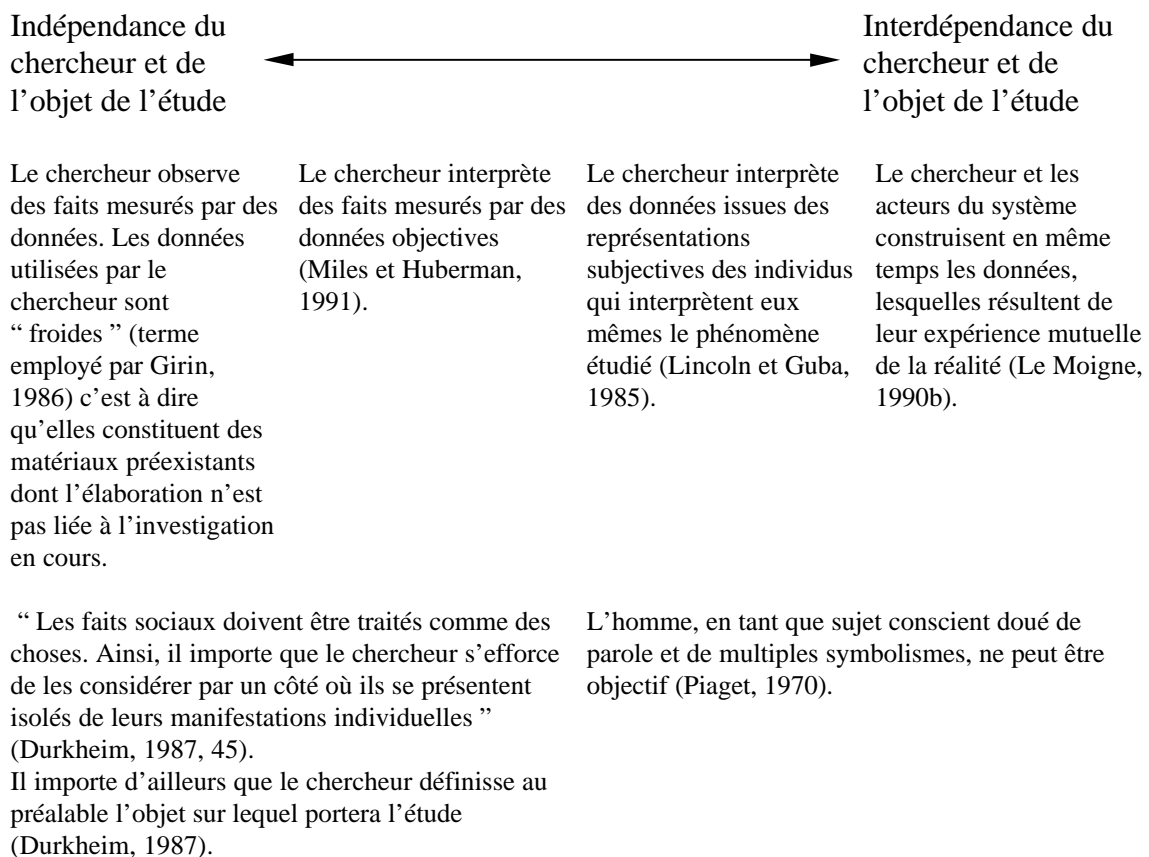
Indépendance du chercheur et de l'objet de l'étude

Interdépendance du chercheur et de l'objet de l'étude

Le chercheur observe des faits mesurés par des données. Les données utilisées par le chercheur sont " froides " (terme employé par Girin, 1986) c'est à dire qu'elles constituent des matériaux préexistants dont l'élaboration n'est pas liée à l'investigation en cours.

Le chercheur interprète des faits mesurés par des données objectives (Miles et Huberman, 1991).

Le chercheur interprète des données issues des représentations subjectives des individus qui interprètent eux mêmes le phénomène étudié (Lincoln et Guba, 1985).

Le chercheur et les acteurs du système construisent en même temps les données, lesquelles résultent de leur expérience mutuelle de la réalité (Le Moigne, 1990b).

" Les faits sociaux doivent être traités comme des choses. Ainsi, il importe que le chercheur s'efforce de les considérer par un côté où ils se présentent isolés de leurs manifestations individuelles " (Durkheim, 1987, 45).
Il importe d'ailleurs que le chercheur définisse au préalable l'objet sur lequel portera l'étude (Durkheim, 1987).

L'homme, en tant que sujet conscient doué de parole et de multiples symbolismes, ne peut être objectif (Piaget, 1970).